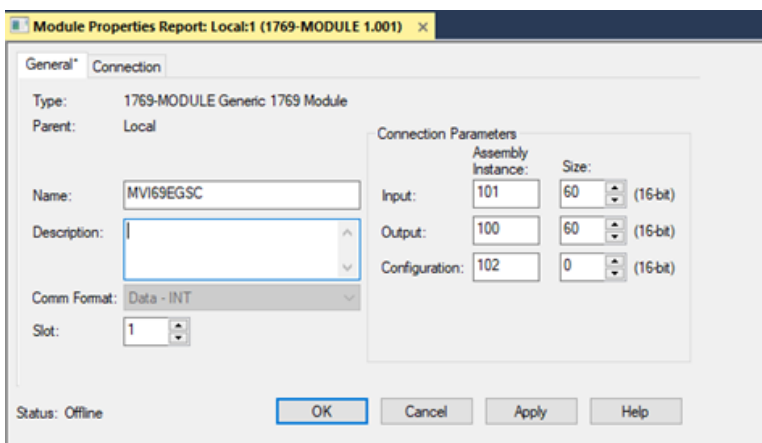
Module Properties Report: Local:1 (1769-MODULE 1.001) ×

General* Connection

Type: 1769-MODULE Generic 1769 Module
Parent: Local

Name: MVI69EGSC
Description:
Comm Format: Data - INT
Slot: 1

Connection Parameters

| | Assembly Instance: | Size: | |
|---|---|---|---|
| Input: | 101 | 60 | (16-bit) |
| Output: | 100 | 60 | (16-bit) |
| Configuration: | 102 | 0 | (16-bit) |

Status: Offline

OK Cancel Apply Help